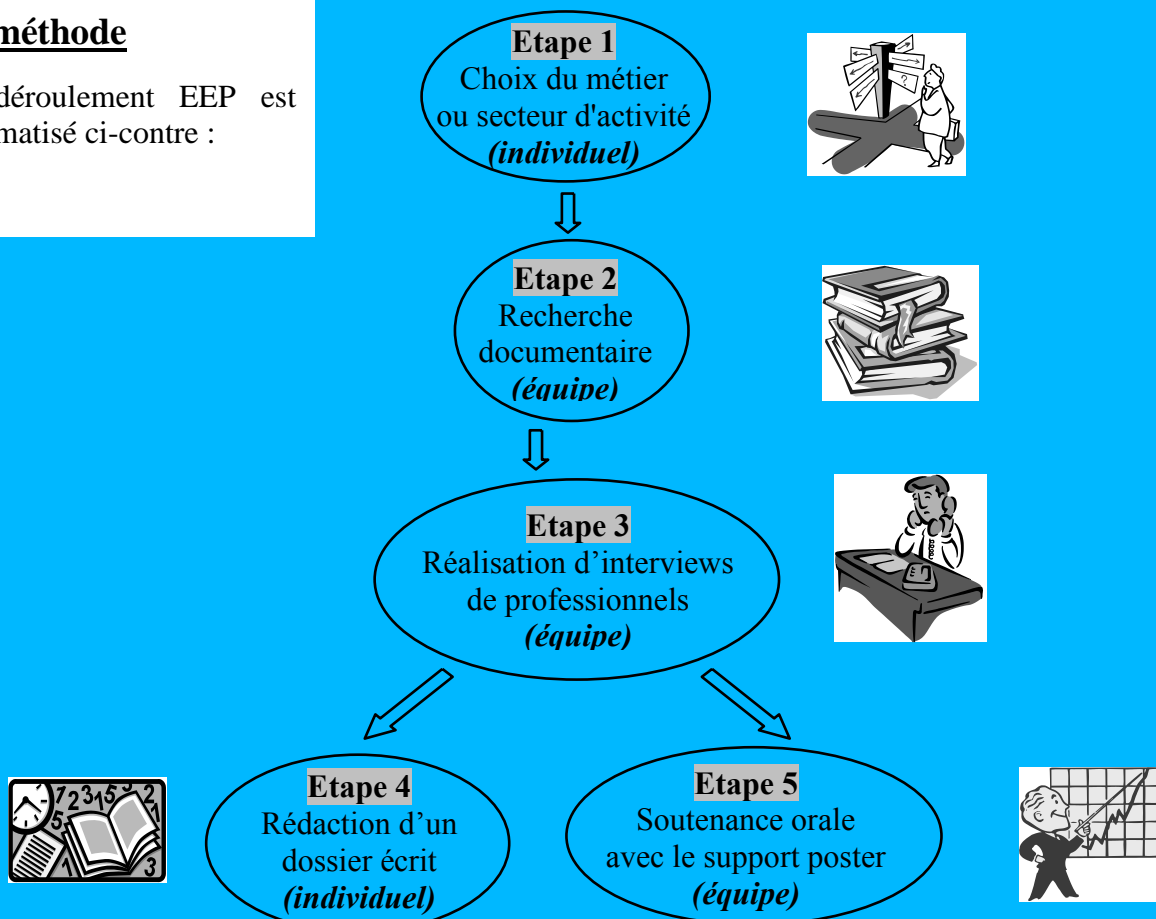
méthode

déroulement EEP est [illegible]matisé ci-contre :

Etape 1
Choix du métier ou secteur d'activité
*(individuel)*

Etape 2
Recherche documentaire
*(équipe)*

Etape 3
Réalisation d'interviews de professionnels
*(équipe)*

Etape 4
Rédaction d'un dossier écrit
*(individuel)*

Etape 5
Soutenance orale avec le support poster
*(équipe)*

7 2 3 1 5 2 5 1 1 3